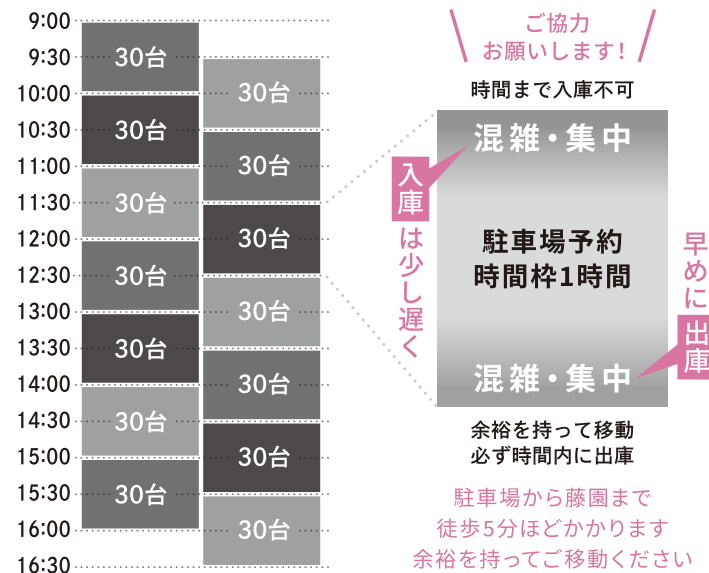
9:00
9:30
10:00
10:30
11:00
11:30
12:00
12:30
13:00
13:30
14:00
14:30
15:00
15:30
16:00
16:30

30台
30台
30台
30台
30台
30台
30台
30台
30台
30台
30台
30台
30台
30台

ご協力
お願いします!

時間まで入庫不可

混雑・集中

入庫は少し遅く

駐車場予約
時間枠1時間

早めに出庫

混雑・集中

余裕を持って移動
必ず時間内に出庫

駐車場から藤園まで
徒歩5分ほどかかります
余裕を持ってご移動ください